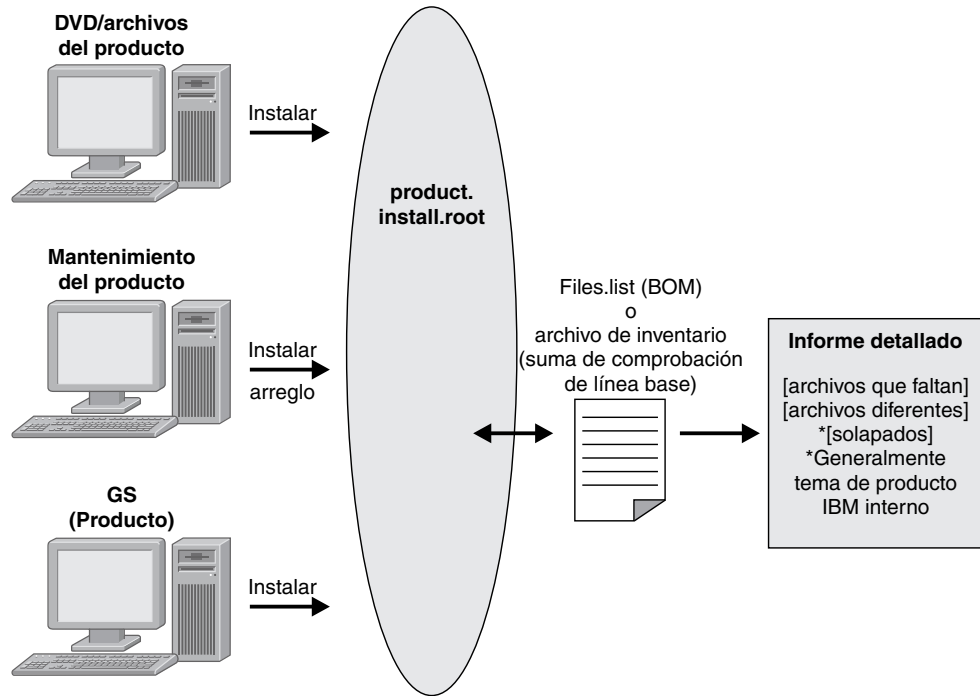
DVD/archivos del producto

Instalar

Mantenimiento del producto

Instalar

arreglo

GS (Producto)

Instalar

product. install.root

Files.list (BOM)
o
archivo de inventario
(suma de comprobación de línea base)

Informe detallado

[archivos que faltan]
[archivos diferentes]
*[solapados]
*Generalmente tema de producto IBM interno